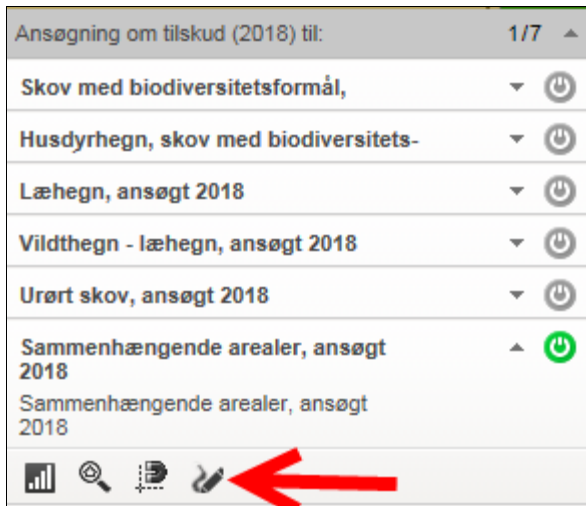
Ansøgning om tilskud (2018) til: 1/7

Skov med biodiversitetsformål,

Husdyrhegn, skov med biodiversitets-

Læhegn, ansøgt 2018

Vildthegn - læhegn, ansøgt 2018

Urørt skov, ansøgt 2018

Sammenhængende arealer, ansøgt 2018

Sammenhængende arealer, ansøgt 2018